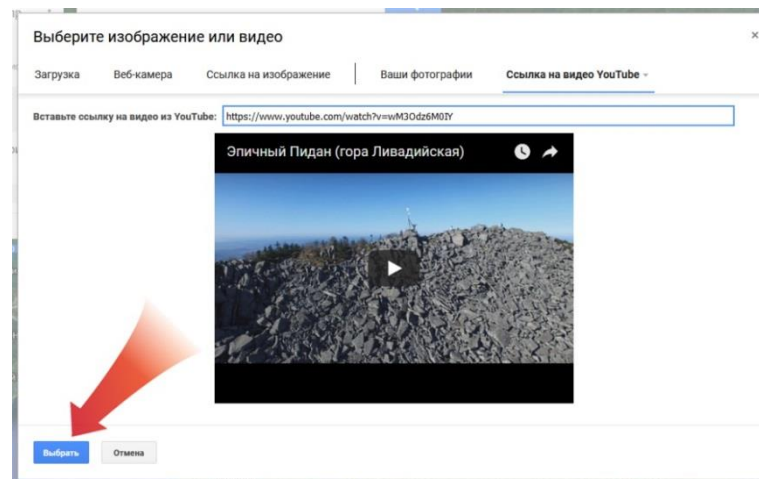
Выберите изображение или видео

×

Загрузка Веб-камера Ссылка на изображение Ваши фотографии Ссылка на видео YouTube

Вставьте ссылку на видео из YouTube: https://www.youtube.com/watch?v=wM3Odz6M0IY

Эпичный Пидан (гора Ливадийская)

Выбрать Отмена